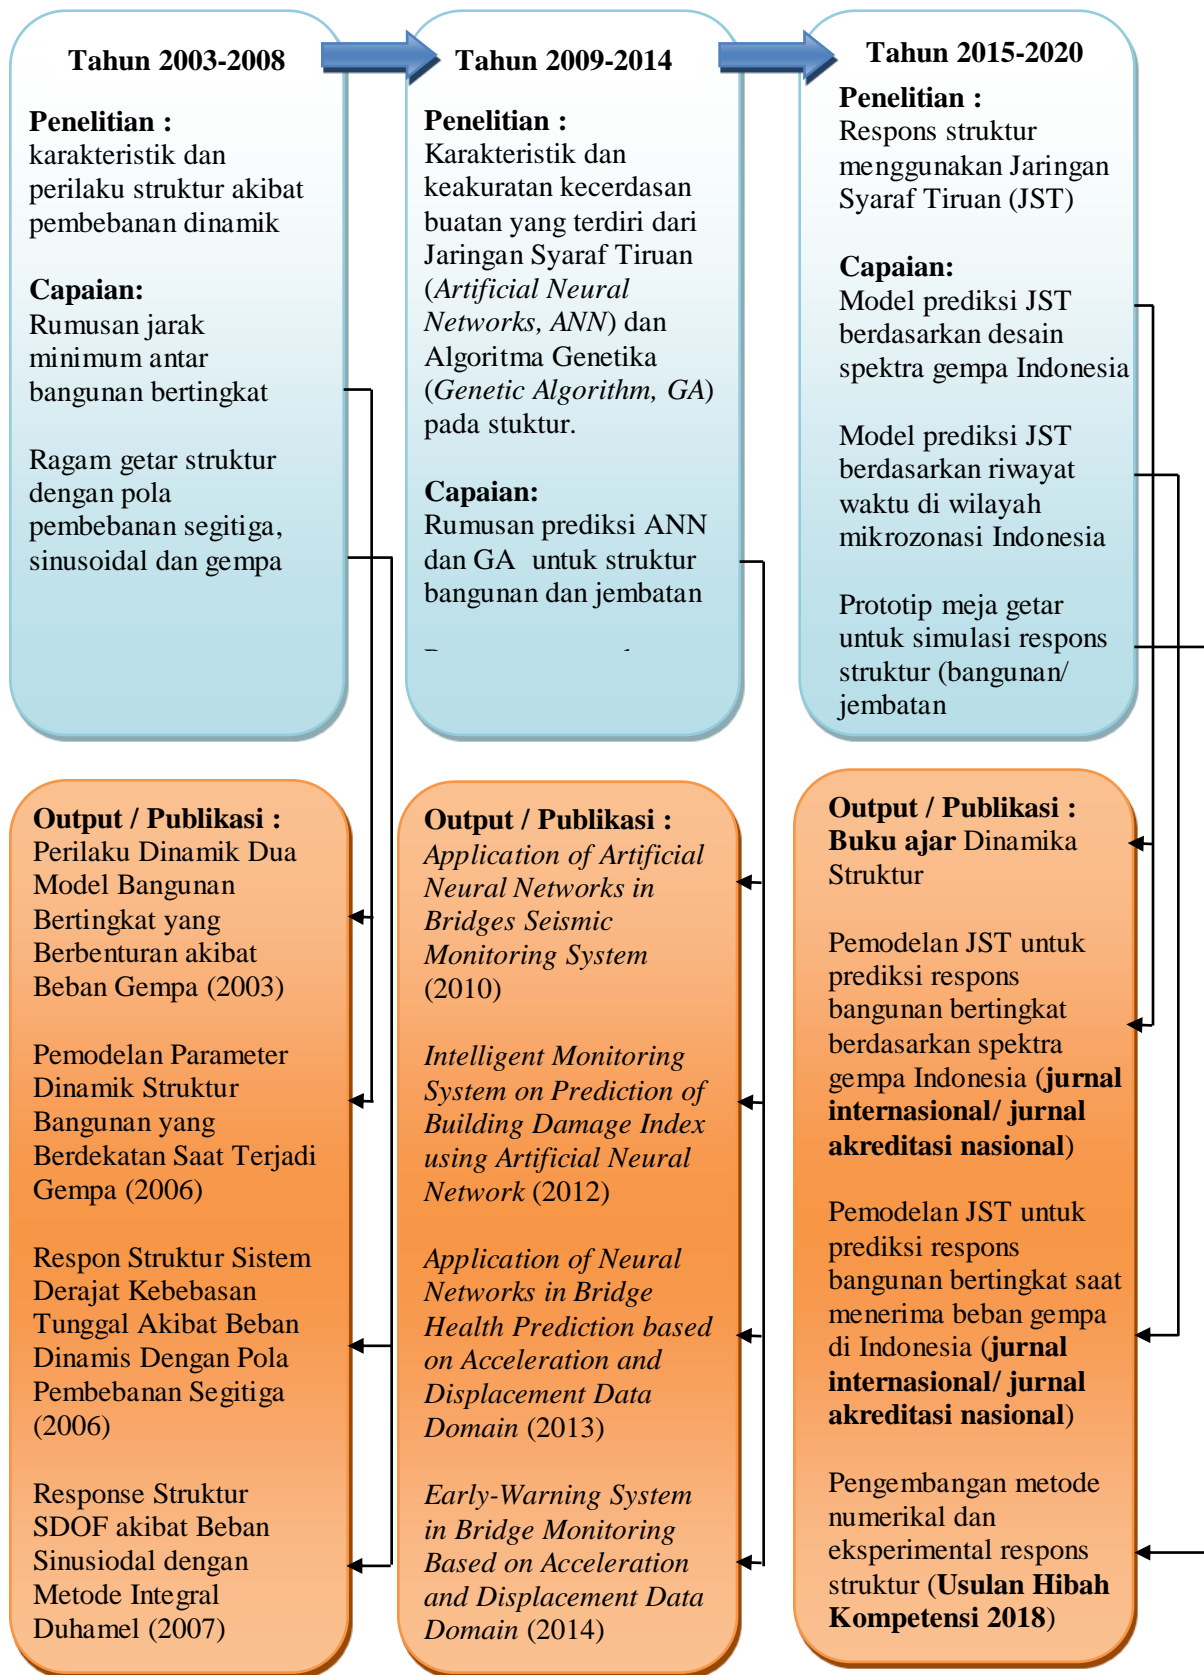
Tahun 2003-2008

Penelitian :
karakteristik dan perilaku struktur akibat pembebanan dinamik

Capaian:
Rumusan jarak minimum antar bangunan bertingkat

Ragam getar struktur dengan pola pembebanan segitiga, sinusoidal dan gempa

Tahun 2009-2014

Penelitian :
Karakteristik dan keakuratan kecerdasan buatan yang terdiri dari Jaringan Syaraf Tiruan (Artificial Neural Networks, ANN) dan Algoritma Genetika (Genetic Algorithm, GA) pada stuktur.

Capaian:
Rumusan prediksi ANN dan GA untuk struktur bangunan dan jembatan

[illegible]

Tahun 2015-2020

Penelitian :
Respons struktur menggunakan Jaringan Syaraf Tiruan (JST)

Capaian:
Model prediksi JST berdasarkan desain spektra gempa Indonesia

Model prediksi JST berdasarkan riwayat waktu di wilayah mikrozonasi Indonesia

Prototip meja getar untuk simulasi respons struktur (bangunan/ jembatan

Output / Publikasi :
Perilaku Dinamik Dua Model Bangunan Bertingkat yang Berbenturan akibat Beban Gempa (2003)

Pemodelan Parameter Dinamik Struktur Bangunan yang Berdekatan Saat Terjadi Gempa (2006)

Respon Struktur Sistem Derajat Kebebasan Tunggal Akibat Beban Dinamis Dengan Pola Pembebanan Segitiga (2006)

Response Struktur SDOF akibat Beban Sinusiodal dengan Metode Integral Duhamel (2007)

Output / Publikasi :
Application of Artificial Neural Networks in Bridges Seismic Monitoring System (2010)

Intelligent Monitoring System on Prediction of Building Damage Index using Artificial Neural Network (2012)

Application of Neural Networks in Bridge Health Prediction based on Acceleration and Displacement Data Domain (2013)

Early-Warning System in Bridge Monitoring Based on Acceleration and Displacement Data Domain (2014)

Output / Publikasi :
Buku ajar Dinamika Struktur

Pemodelan JST untuk prediksi respons bangunan bertingkat berdasarkan spektra gempa Indonesia (jurnal internasional/ jurnal akreditasi nasional)

Pemodelan JST untuk prediksi respons bangunan bertingkat saat menerima beban gempa di Indonesia (jurnal internasional/ jurnal akreditasi nasional)

Pengembangan metode numerikal dan eksperimental respons struktur (Usulan Hibah Kompetensi 2018)